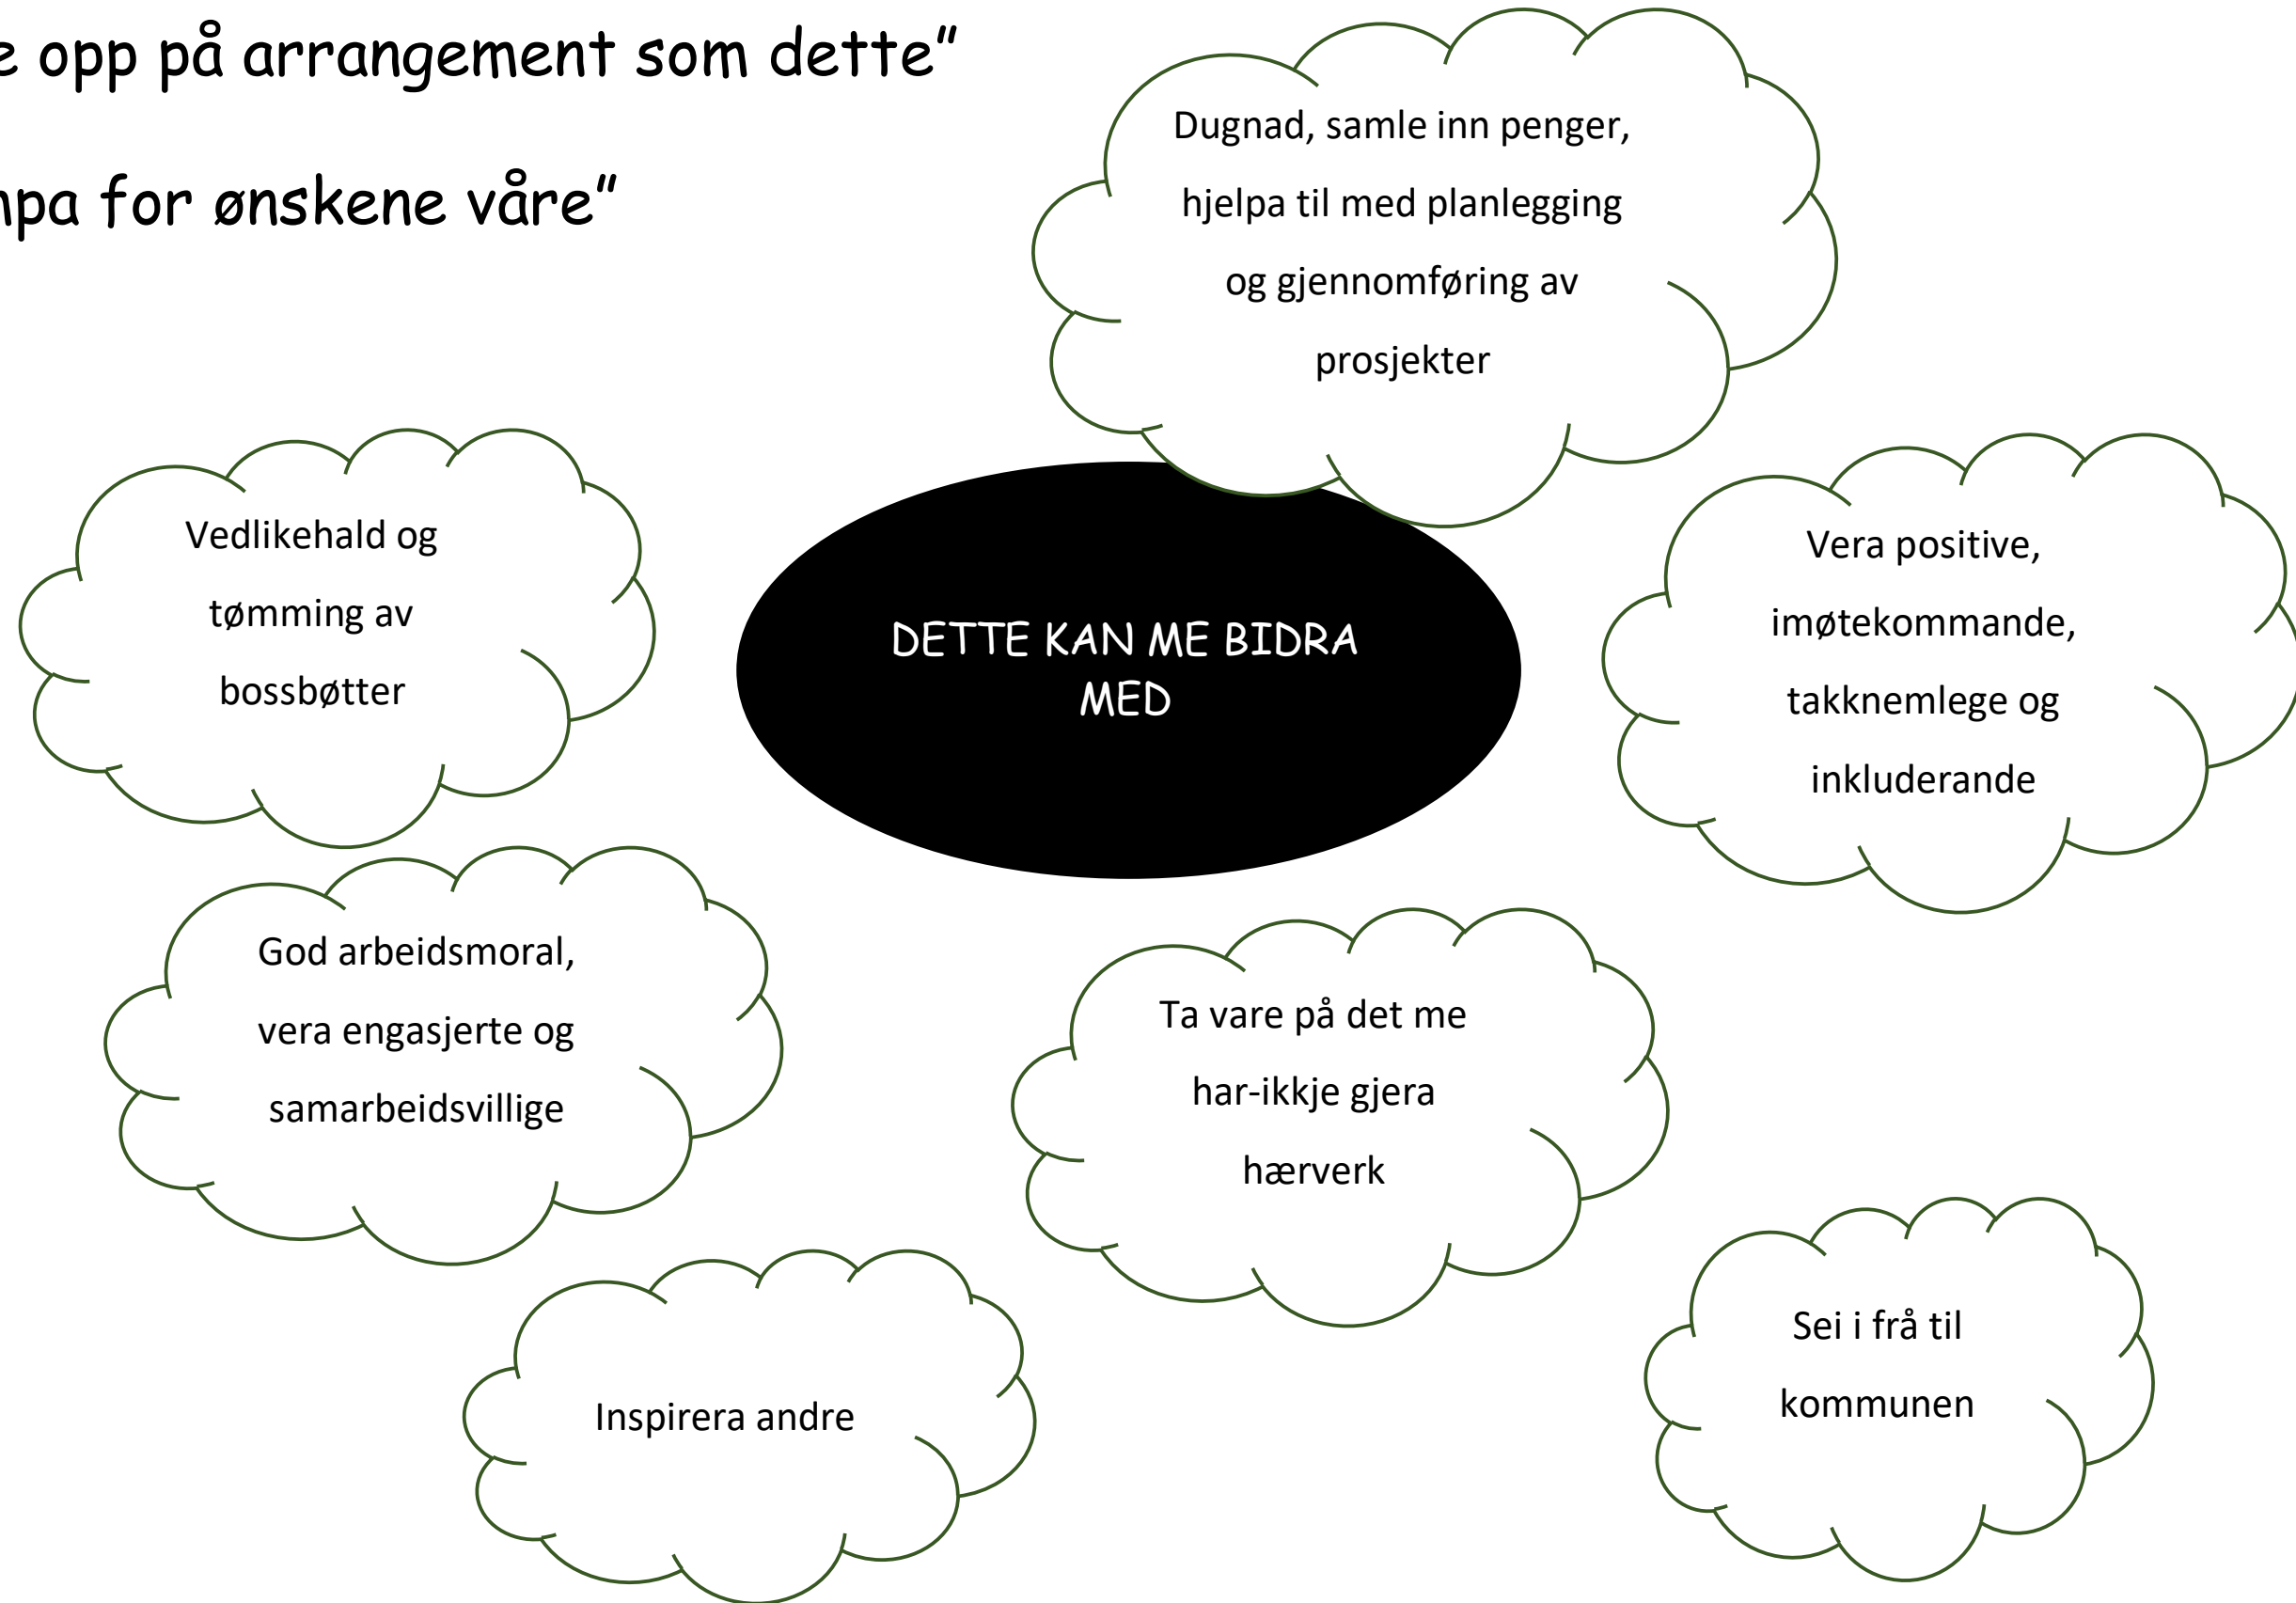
e opp på arrangement som dette"

npa for ønskene våre"

Dugnad, samle inn penger, hjelpa til med planlegging og gjennomføring av prosjekter

Vedlikehald og tømming av bossbøtter

DETTE KAN ME BIDRA MED

Vera positive, imøtekommande, takknemlege og inkluderande

God arbeidsmoral, vera engasjerte og samarbeidsvillige

Ta vare på det me har-ikkje gjera hærverk

Inspirera andre

Sei i frå til kommunen